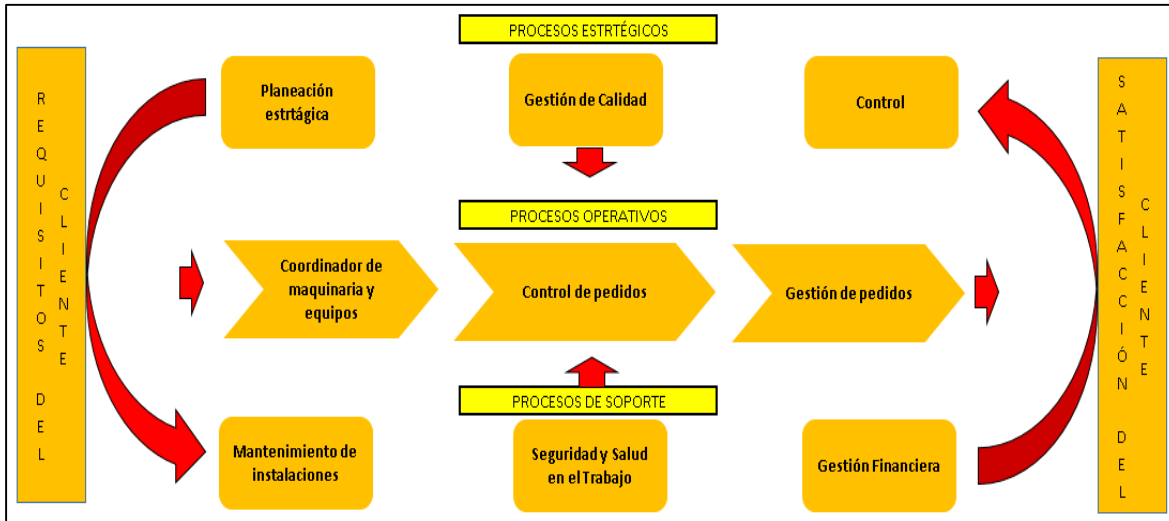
REQUISITOS DEL CLIENTE

PROCESOS ESTRTÉGICOS

Planeación estrtágica

Gestión de Calidad

Control

PROCESOS OPERATIVOS

Coordinador de maquinaria y equipos

Control de pedidos

Gestión de pedidos

PROCESOS DE SOPORTE

Mantenimiento de instalaciones

Seguridad y Salud en el Trabajo

Gestión Financiera

SATISFACCIÓN DEL CLIENTE